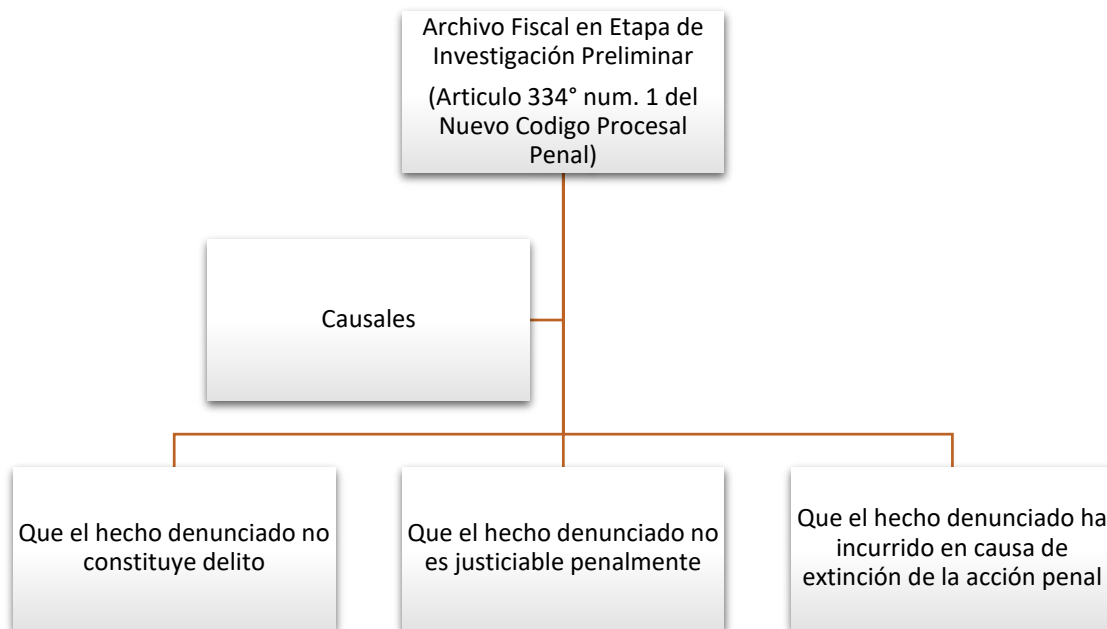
Archivo Fiscal en Etapa de Investigación Preliminar

(Articulo 334° num. 1 del Nuevo Codigo Procesal Penal)

Causales

Que el hecho denunciado no constituye delito

Que el hecho denunciado no es justiciable penalmente

Que el hecho denunciado ha incurrido en causa de extinción de la acción penal